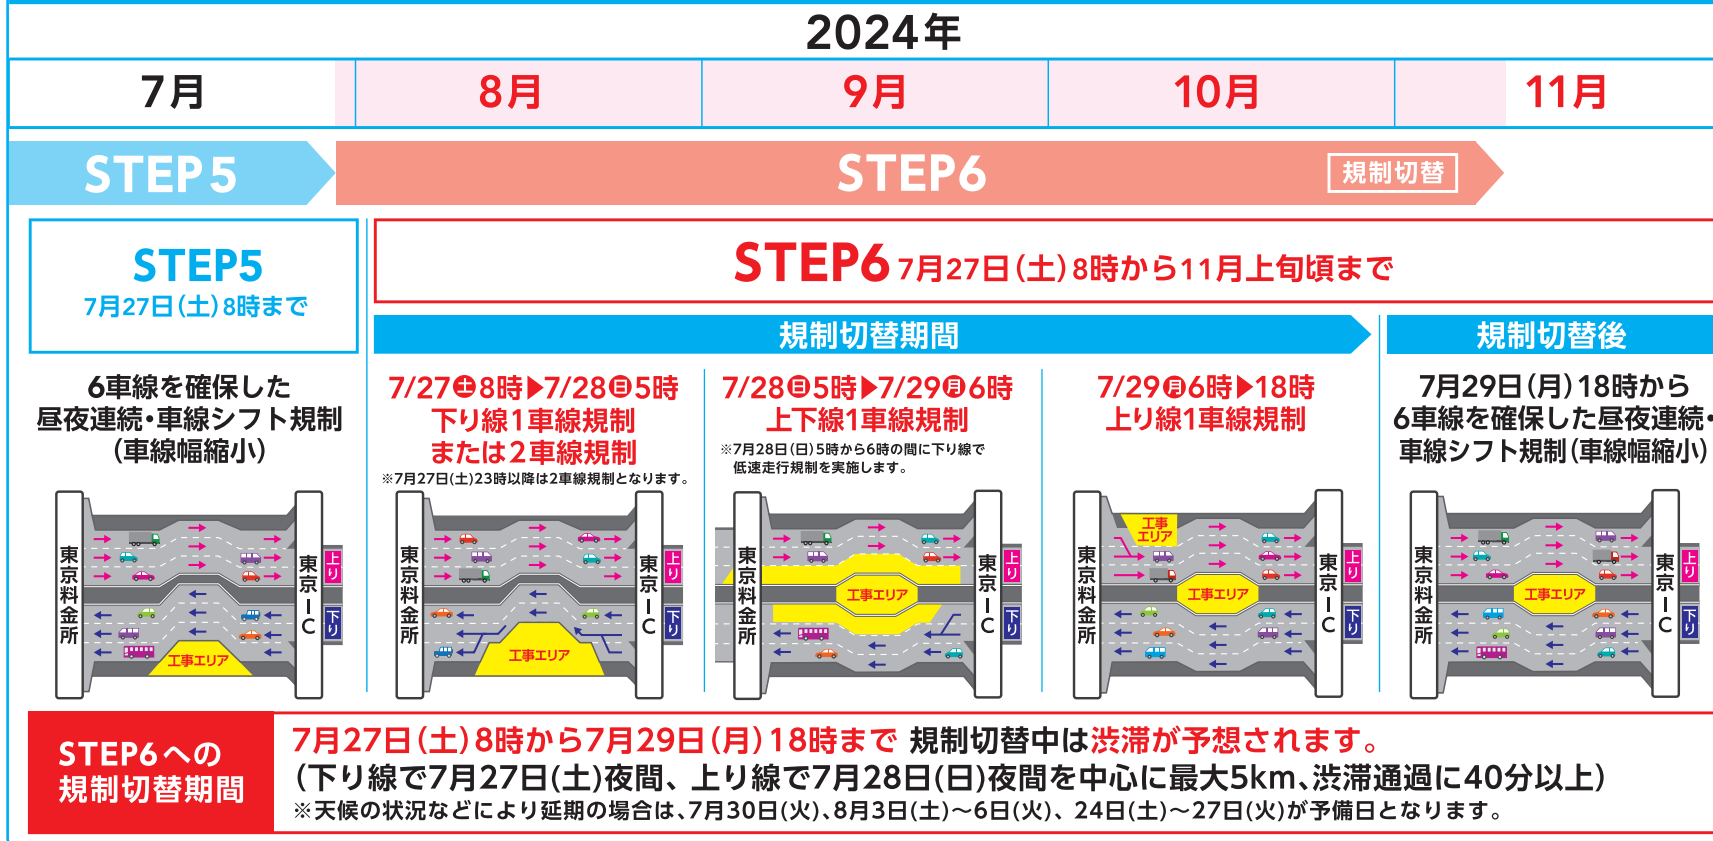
2024年

| 7月 | 8月 | 9月 | 10月 | 11月 |
|---|---|---|---|---|

STEP5

STEP6 規制切替

STEP5
7月27日(土)8時まで

STEP6 7月27日(土)8時から11月上旬頃まで

規制切替期間

規制切替後

6車線を確保した昼夜連続・車線シフト規制(車線幅縮小)

東京料金所 東京IC 上り 下り 工事エリア

7/27㊏8時▶7/28㊐5時
下り線1車線規制
または2車線規制
※7月27日(土)23時以降は2車線規制となります。

東京料金所 東京IC 上り 下り 工事エリア

7/28㊐5時▶7/29㊊6時
上下線1車線規制
※7月28日(日)5時から6時の間に下り線で低速走行規制を実施します。

東京料金所 東京IC 上り 下り 工事エリア

7/29㊊6時▶18時
上り線1車線規制

東京料金所 東京IC 上り 下り 工事エリア 工事エリア

7月29日(月)18時から
6車線を確保した昼夜連続・車線シフト規制(車線幅縮小)

東京料金所 東京IC 上り 下り 工事エリア

STEP6への規制切替期間

7月27日(土)8時から7月29日(月)18時まで 規制切替中は渋滞が予想されます。
(下り線で7月27日(土)夜間、上り線で7月28日(日)夜間を中心に最大5km、渋滞通過に40分以上)
※天候の状況などにより延期の場合は、7月30日(火)、8月3日(土)~6日(火)、24日(土)~27日(火)が予備日となります。